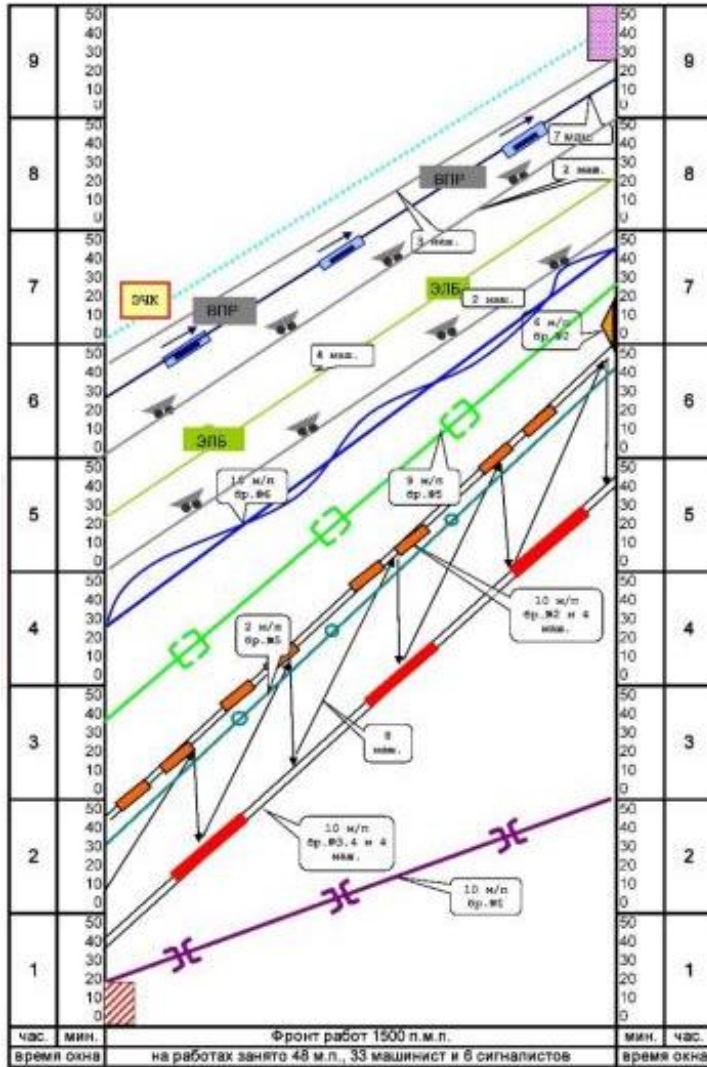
| 9 | 50 40 30 20 10 0 | | 50 40 30 20 10 0 | 9 |
| 8 | 50 40 30 20 10 0 | | 50 40 30 20 10 0 | 8 |
| 7 | 50 40 30 20 10 0 | | 50 40 30 20 10 0 | 7 |
| 6 | 50 40 30 20 10 0 | | 50 40 30 20 10 0 | 6 |
| 5 | 50 40 30 20 10 0 | | 50 40 30 20 10 0 | 5 |
| 4 | 50 40 30 20 10 0 | | 50 40 30 20 10 0 | 4 |
| 3 | 50 40 30 20 10 0 | | 50 40 30 20 10 0 | 3 |
| 2 | 50 40 30 20 10 0 | | 50 40 30 20 10 0 | 2 |
| 1 | 50 40 30 20 10 0 | | 50 40 30 20 10 0 | 1 |
| час. | мин. | Фронт работ 1500 п.м.п. | мин. | час. |
| время окна | | на работах занято 48 м.п., 33 машинист и 6 сигналистов | время окна | |

7 маш.

ВПР

2 маш.

3 маш.

ЭЧК

ВПР

ЭЛБ

2 маш.

6 м/п бр.№2

4 маш.

ЭЛБ

10 м/п бр.№6

9 м/п бр.№5

10 м/п бр.№2 и 4 маш.

2 м/п бр.№5

8 маш.

10 м/п бр.№3.4 и 4 маш.

10 м/п бр.№1